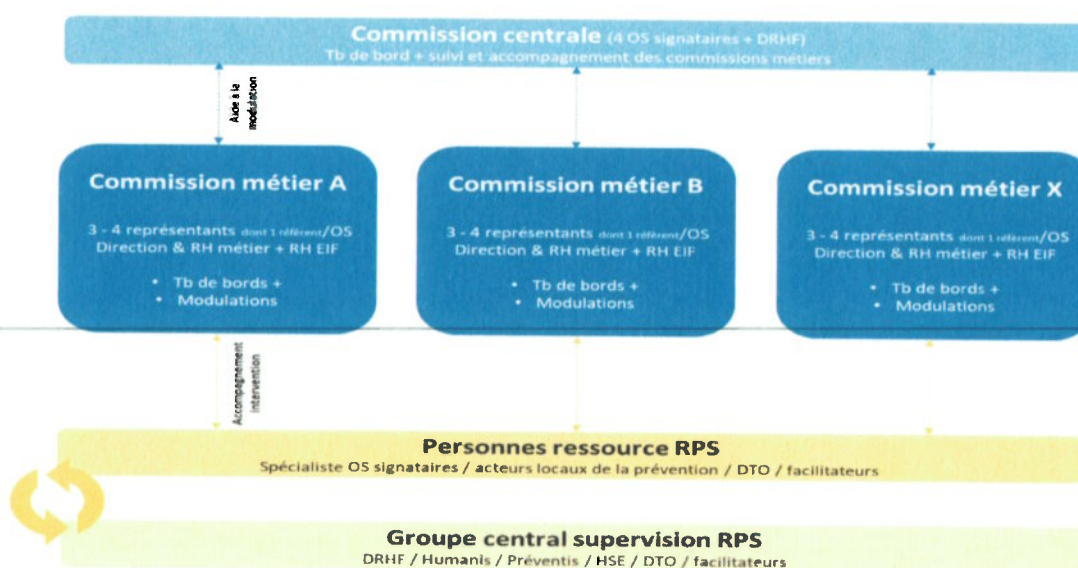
Commission centrale (4 OS signataires + DRHF)
Tb de bord + suivi et accompagnement des commissions métiers

Aide à la modulation

Commission métier A
3 - 4 représentants dont 1 référent/OS
Direction & RH métier + RH EIF
• Tb de bords +
• Modulations

Commission métier B
3 - 4 représentants dont 1 référent/OS
Direction & RH métier + RH EIF
• Tb de bords +
• Modulations

Commission métier X
3 - 4 représentants dont 1 référent/OS
Direction & RH métier + RH EIF
• Tb de bords +
• Modulations

Accompagnement intervention

Personnes ressource RPS
Spécialiste OS signataires / acteurs locaux de la prévention / DTO / facilitateurs

Groupe central supervision RPS
DRHF / Humanis / Préventis / HSE / DTO / facilitateurs